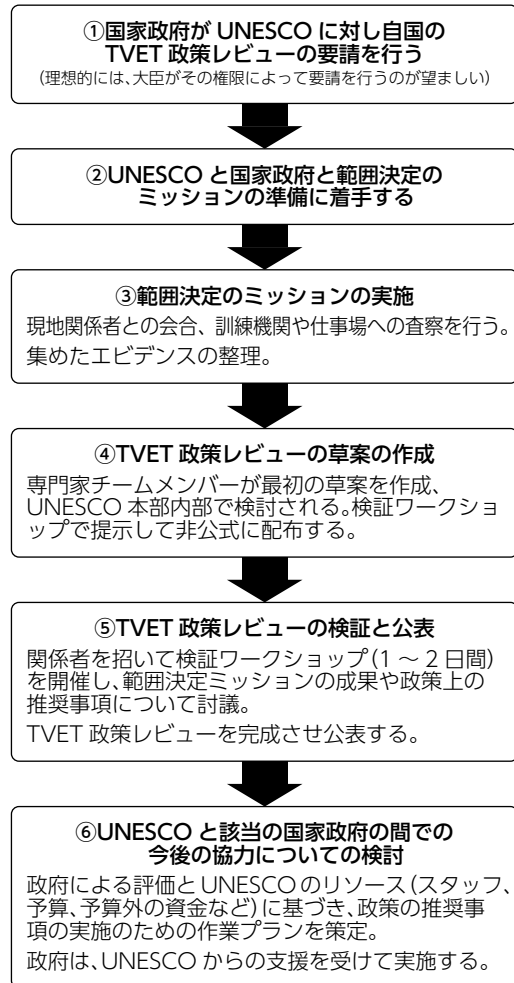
①国家政府が UNESCO に対し自国の TVET 政策レビューの要請を行う
（理想的には、大臣がその権限によって要請を行うのが望ましい）

②UNESCO と国家政府と範囲決定のミッションの準備に着手する

③範囲決定のミッションの実施
現地関係者との会合、訓練機関や仕事場への査察を行う。
集めたエビデンスの整理。

④TVET 政策レビューの草案の作成
専門家チームメンバーが最初の草案を作成、UNESCO 本部内部で検討される。検証ワークショップで提示して非公式に配布する。

⑤TVET 政策レビューの検証と公表
関係者を招いて検証ワークショップ（1 ～ 2 日間）を開催し、範囲決定ミッションの成果や政策上の推奨事項について討議。
TVET 政策レビューを完成させ公表する。

⑥UNESCO と該当の国家政府の間での今後の協力についての検討
政府による評価と UNESCO のリソース（スタッフ、予算、予算外の資金など）に基づき、政策の推奨事項の実施のための作業プランを策定。
政府は、UNESCO からの支援を受けて実施する。